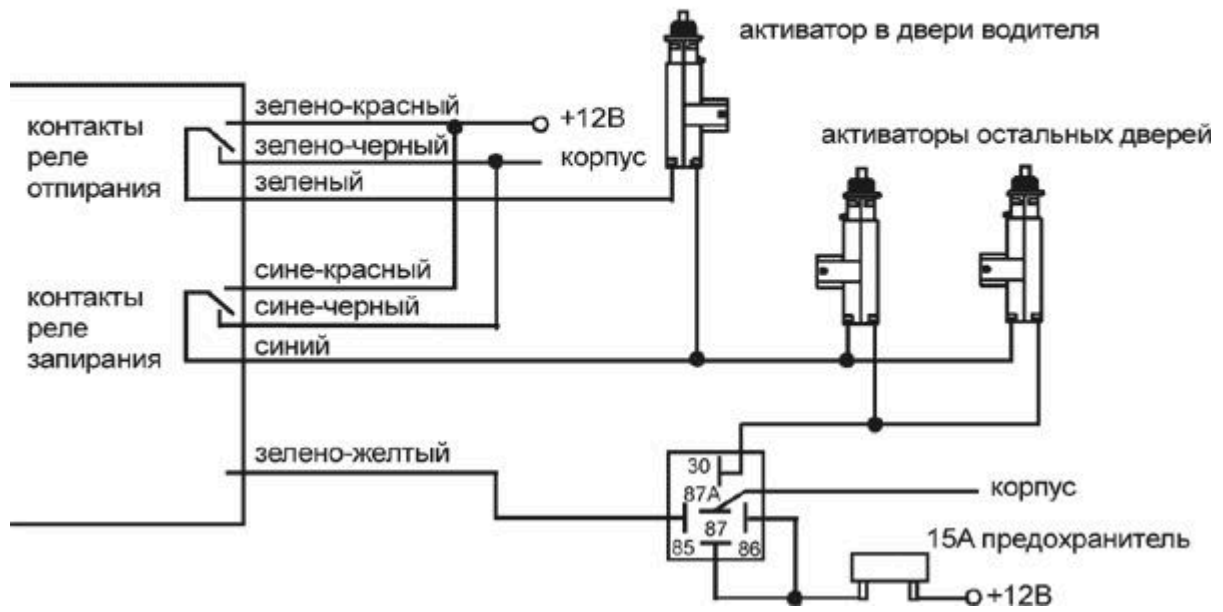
активатор в двери водителя

зелено-красный
+12В
контакты реле отпирания
зелено-черный
корпус
зеленый

активаторы остальных дверей

сине-красный
контакты реле запирания
сине-черный
синий

зелено-желтый
30
87А
корпус
87
85
86
15А предохранитель
+12В